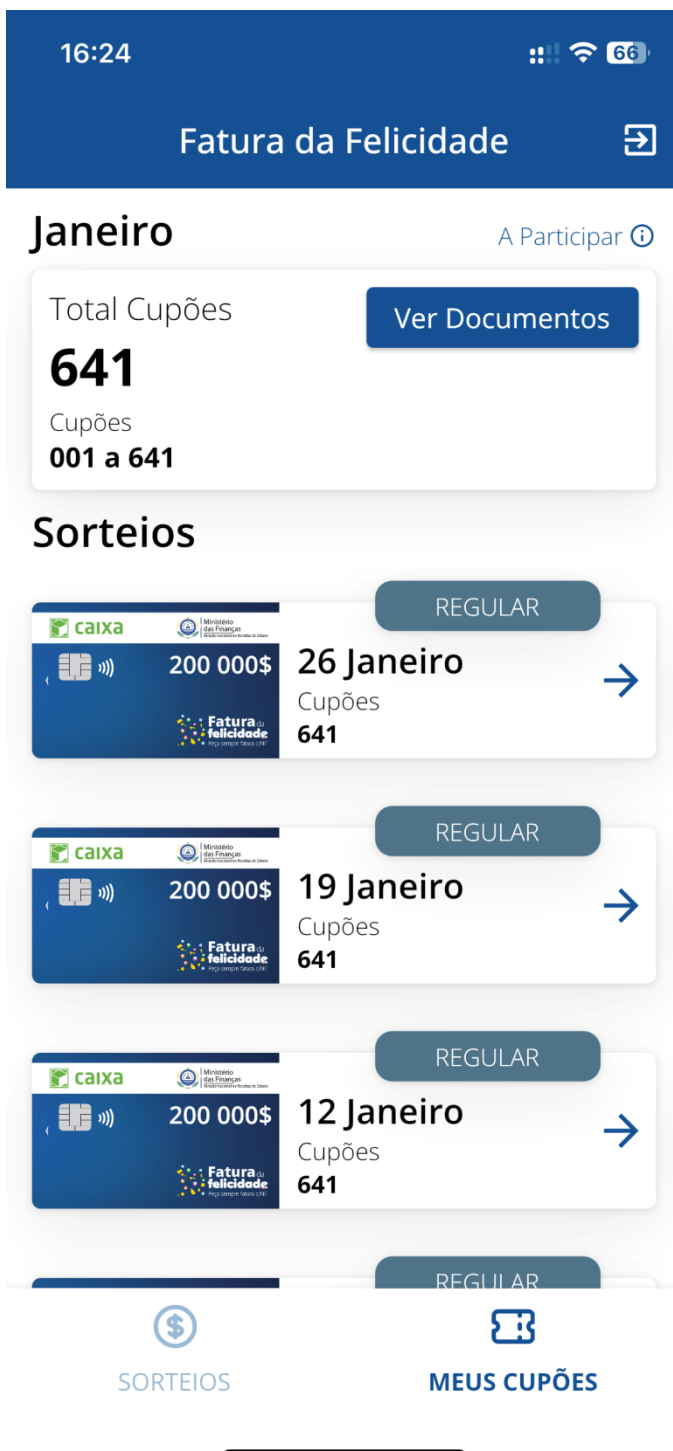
16:24

66

Fatura da Felicidade

Janeiro

A Participar

Total Cupões

641

Cupões

001 a 641

Ver Documentos

Sorteios

REGULAR

caixa

Ministério das Finanças

200 000$

Fatura da felicidade

Peça sempre fatura c/NIF

26 Janeiro

Cupões

641

REGULAR

caixa

Ministério das Finanças

200 000$

Fatura da felicidade

Peça sempre fatura c/NIF

19 Janeiro

Cupões

641

REGULAR

caixa

Ministério das Finanças

200 000$

Fatura da felicidade

Peça sempre fatura c/NIF

12 Janeiro

Cupões

641

REGULAR

SORTEIOS

MEUS CUPÕES